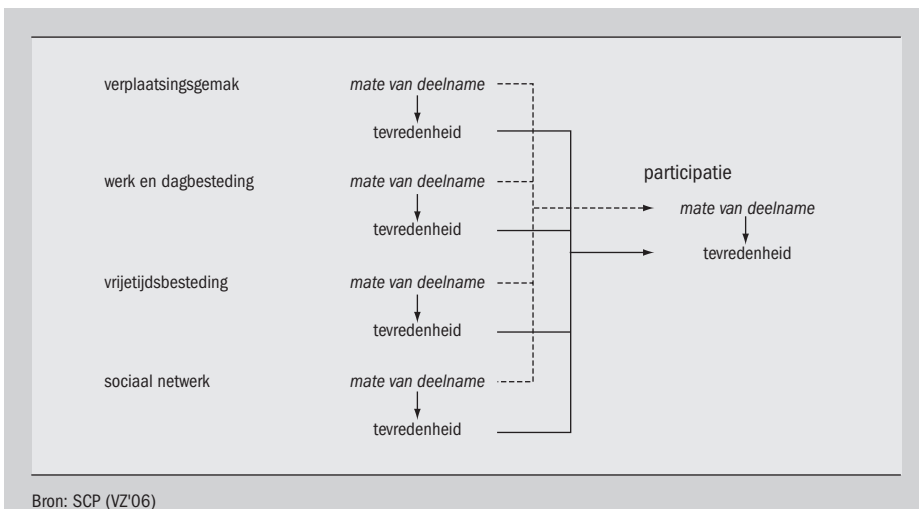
verplaatsingsgemak

mate van deelname

tevredenheid

werk en dagbesteding

mate van deelname

tevredenheid

vrijetijdsbesteding

mate van deelname

tevredenheid

sociaal netwerk

mate van deelname

tevredenheid

participatie

mate van deelname

tevredenheid

Bron: SCP (VZ'06)